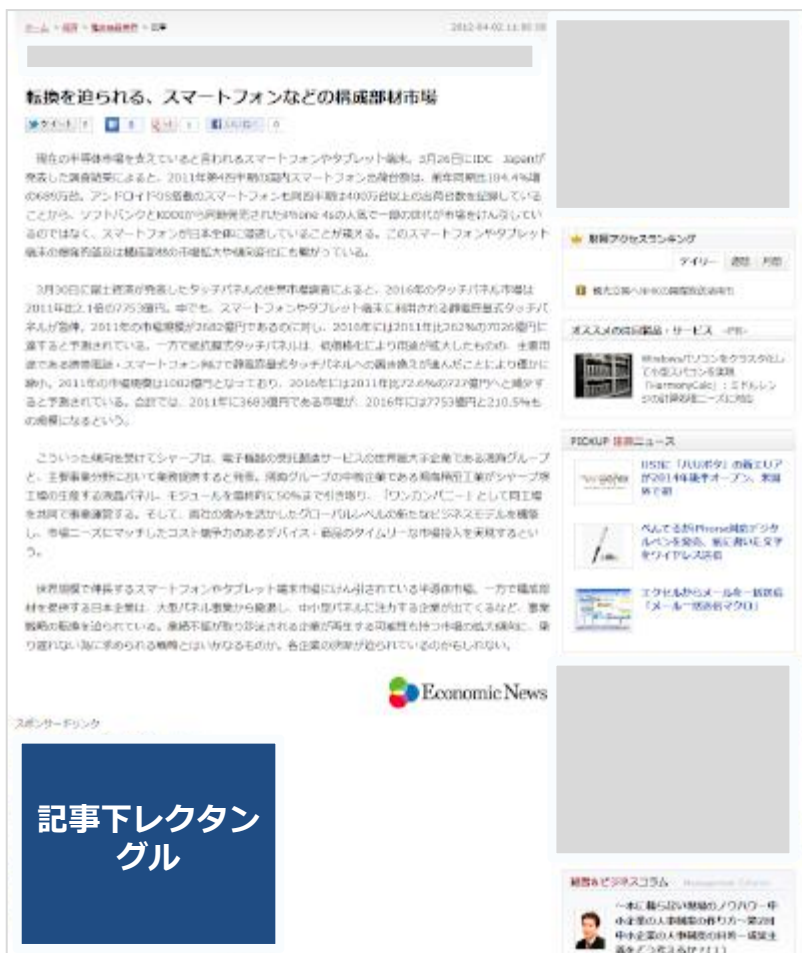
ホーム > 経済 > 製品・業界 > 記事 2012-04-02 11:00:00

転換を迫られる、スマートフォンなどの構成部材市場

ツイート 0 | B! 0 | 0 | いいね! 0

現在の半導体市場を支えていると言われるスマートフォンやタブレット端末。3月26日にIDC Japanが発表した調査結果によると、2011年第4四半期の国内スマートフォン出荷台数は、前年同期比104.4%増の689万台。アンドロイドOS搭載のスマートフォンも同四半期は400万台以上の出荷台数を記録していることから、ソフトバンクとKDDIから同時発売されたiPhone 4sの人気で一部の端末が市場をけん引しているのではなく、スマートフォンが日本全体に浸透していることが見える。このスマートフォンやタブレット端末の需要の盛況は構成部材の市場拡大や構造変化にも繋がっている。

3月30日に富士経済が発表したタッチパネルの世界市場調査によると、2016年のタッチパネル市場は2011年比2.1倍の7753億円。中でも、スマートフォンやタブレット端末に利用される静電容量式タッチパネルが急伸。2011年の市場規模が2682億円であるのに対し、2016年には2011年比262%の7026億円に達すると予測されている。一方で抵抗膜式タッチパネルは、低価格化により用途が拡大したものの、主要用途である携帯電話・スマートフォン向けで静電容量式タッチパネルへの置き換えが進んだことにより僅かに縮小。2011年の市場規模は1002億円となっており、2016年には2011年比72.6%の727億円へと縮小すると予測されている。合計では、2011年に3683億円である市場が、2016年には7753億円と210.5%もの拡大になるという。

こういった傾向を受けてシャープは、電子機器の受託製造サービスの世界最大手企業である鴻海グループと、主要事業分野において業務提携すると発表。鴻海グループの中核企業である鴻海精密工業がシャープ堺工場の生産する液晶パネル、モジュールを最終的に50%まで引き取り、「ワンカンパニー」として同工場を共同で事業運営する。そして、両社の強みを活かしたグローバルレベルの新たなビジネスモデルを構築し、市場ニーズにマッチしたコスト競争力のあるデバイス・商品のタイムリーな市場投入を実現するという。

世界規模で伸長するスマートフォンやタブレット端末市場にけん引されている半導体市場。一方で構成部材を提供する日本企業は、大型パネル事業から撤退し、中小型パネルに注力する企業が出てくるなど、事業戦略の転換を迫られている。業績不振が取り沙汰される企業が再生する可能性も持つ市場の拡大傾向に、乗り遅れない為に求められる戦略とはいかなるものか。各企業の対策が迫られているのかもしれない。

Economic News

スポンサードリンク

記事下レクタングル

新着アクセスランキング
デイリー 週間 月間
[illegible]

オススメの注目製品・サービス -PR-
Windows パソコンをクラウド化して仮想マシンを実現「HarmonyCalc」：ミドルレンジの計算処理ニーズに対応

PICKUP 注目ニュース
JR東日本「八ヶ岳ポタ」の新エリアが2014年度予定オープン、実験等で始
ぺんてるがiPhone対応デジタルペンを発売、紙に書いた文字をワイヤレス送信
エクセルからメールを一括送信「メール一括送信マクロ」

経営&ビジネスコラム
一本に絞らない戦略のノウハウ－中小企業の人事戦略の作り方－第2回 中小企業の人事戦略の目的－成果主義をどう考えるか？(1)